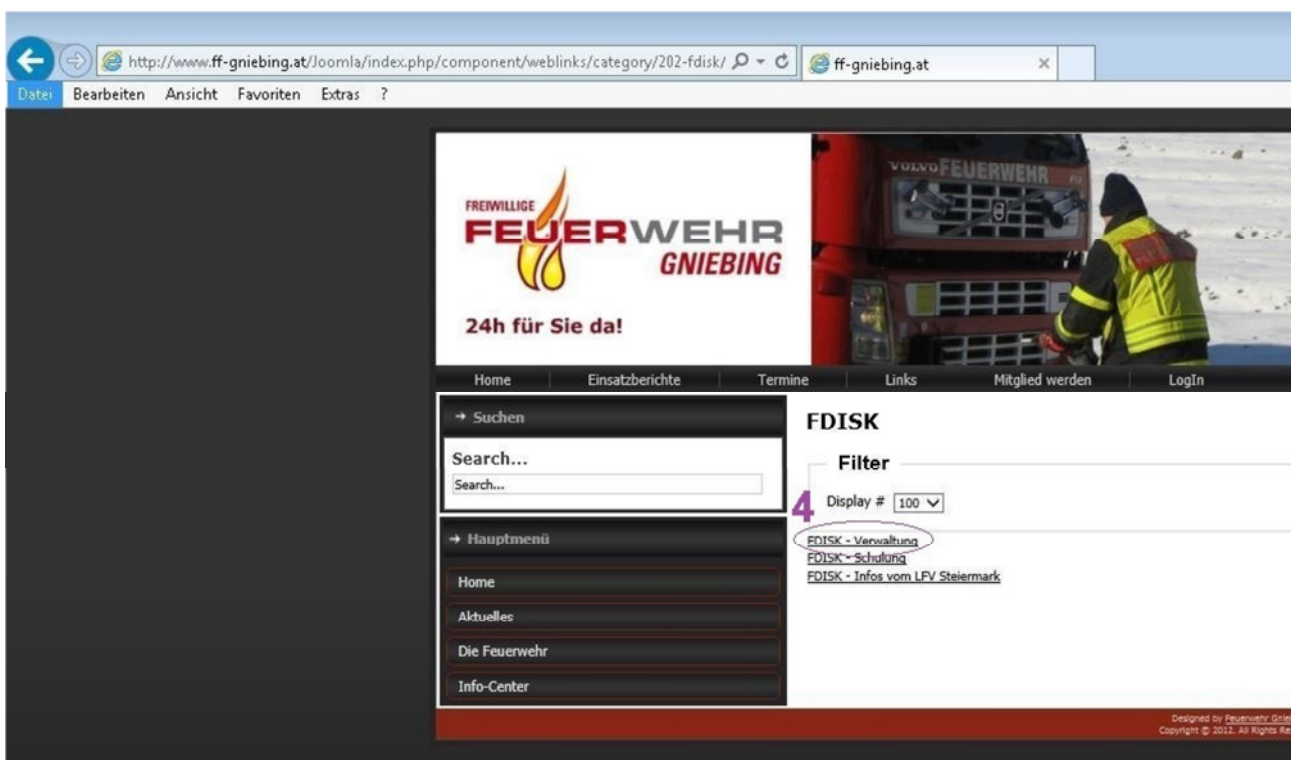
http://www.ff-gniebing.at/Joomla/index.php/component/weblinks/category/202-fdisk/

ff-gniebing.at

Datei Bearbeiten Ansicht Favoriten Extras ?

FREIWILLIGE FEUERWEHR GNIEBING

24h für Sie da!

VOLVO FEUERWEHR

Home Einsatzberichte Termine Links Mitglied werden LogIn

→ Suchen

Search...

Search...

→ Hauptmenü

Home

Aktuelles

Die Feuerwehr

Info-Center

FDISK

Filter

Display # 100

4

FDISK - Verwaltung

FDISK - Schulung

FDISK - Infos vom LFV Steiermark

Designed by Feuerwehr Gnie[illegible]
Copyright © 2012. All Rights Re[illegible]